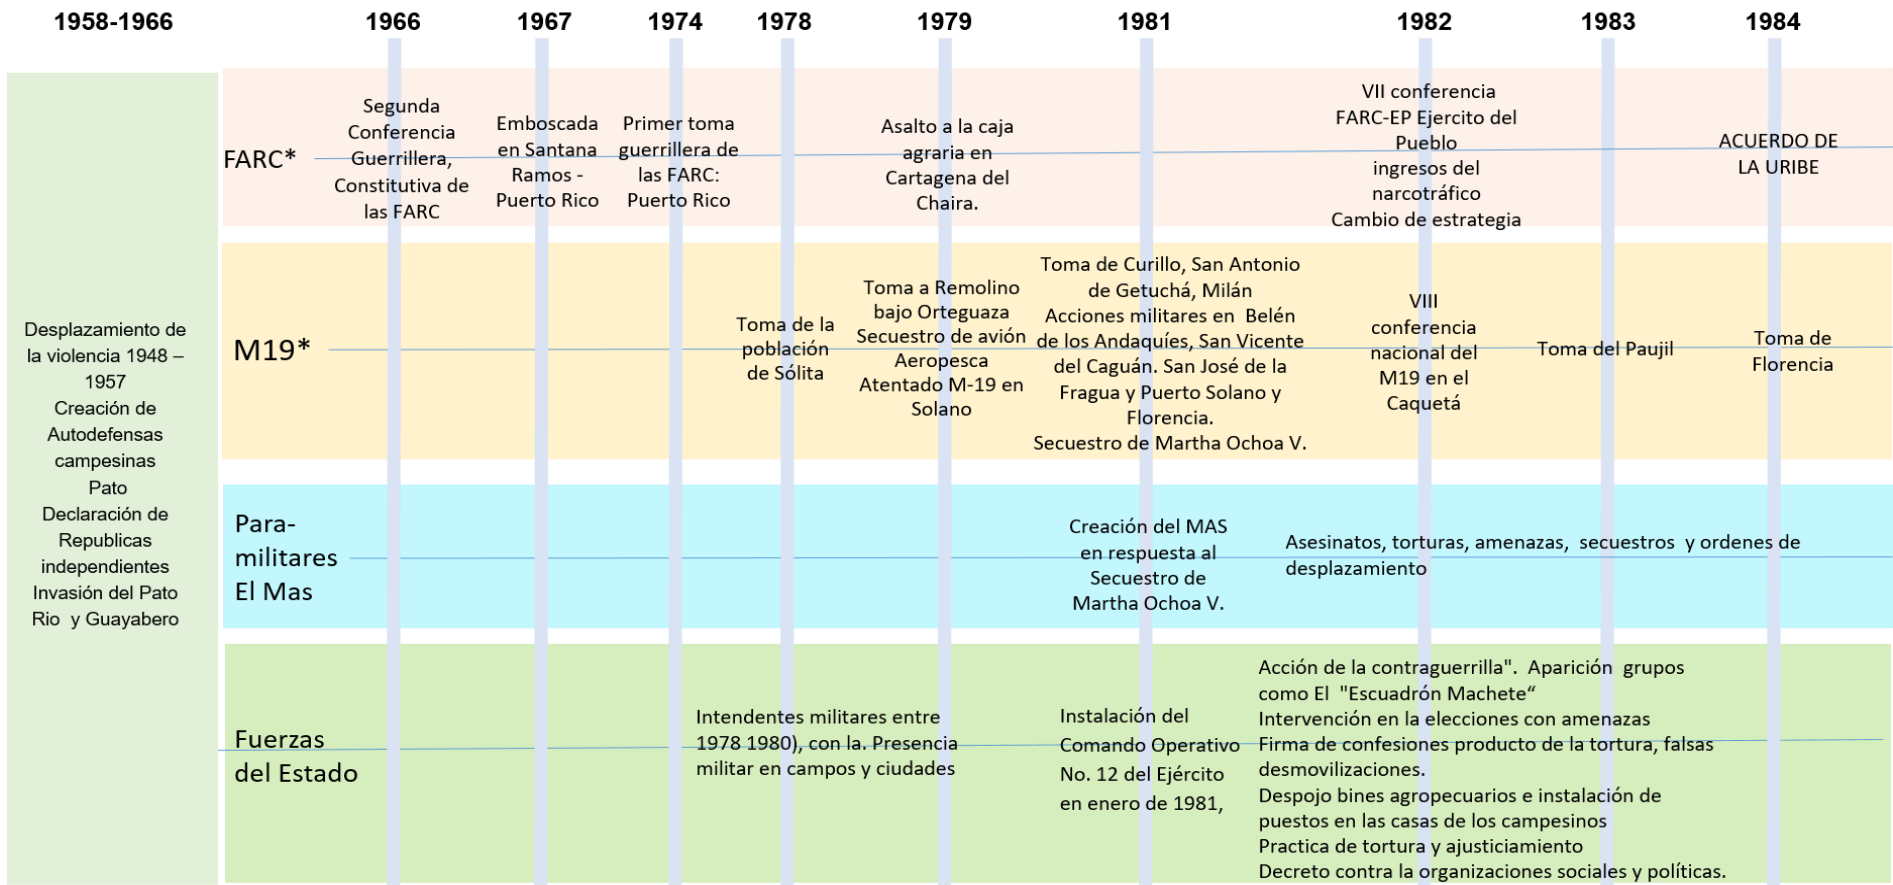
1958-1966 1966 1967 1974 1978 1979 1981 1982 1983 1984

Desplazamiento de la violencia 1948 – 1957
Creación de Autodefensas campesinas Pato
Declaración de Republicas independientes
Invasión del Pato Rio y Guayabero

FARC*

Segunda Conferencia Guerrillera, Constitutiva de las FARC

Emboscada en Santana Ramos - Puerto Rico

Primer toma guerrillera de las FARC: Puerto Rico

Asalto a la caja agraria en Cartagena del Chaira.

VII conferencia FARC-EP Ejercito del Pueblo
ingresos del narcotráfico
Cambio de estrategia

ACUERDO DE LA URIBE

M19*

Toma de la población de Sólita

Toma a Remolino bajo Orteguaza
Secuestro de avión Aeropesca
Atentado M-19 en Solano

Toma de Curillo, San Antonio de Getuchá, Milán
Acciones militares en Belén de los Andaquíes, San Vicente del Caguán. San José de la Fragua y Puerto Solano y Florencia.
Secuestro de Martha Ochoa V.

VIII conferencia nacional del M19 en el Caquetá

Toma del Paujil

Toma de Florencia

Para-militares El Mas

Creación del MAS en respuesta al Secuestro de Martha Ochoa V.

Asesinatos, torturas, amenazas, secuestros y ordenes de desplazamiento

Fuerzas del Estado

Intendentes militares entre 1978 1980), con la. Presencia militar en campos y ciudades

Instalación del Comando Operativo No. 12 del Ejército en enero de 1981,

Acción de la contraguerrilla". Aparición grupos como El "Escuadrón Machete“
Intervención en la elecciones con amenazas
Firma de confesiones producto de la tortura, falsas desmovilizaciones.
Despojo bines agropecuarios e instalación de puestos en las casas de los campesinos
Practica de tortura y ajusticiamiento
Decreto contra la organizaciones sociales y políticas.